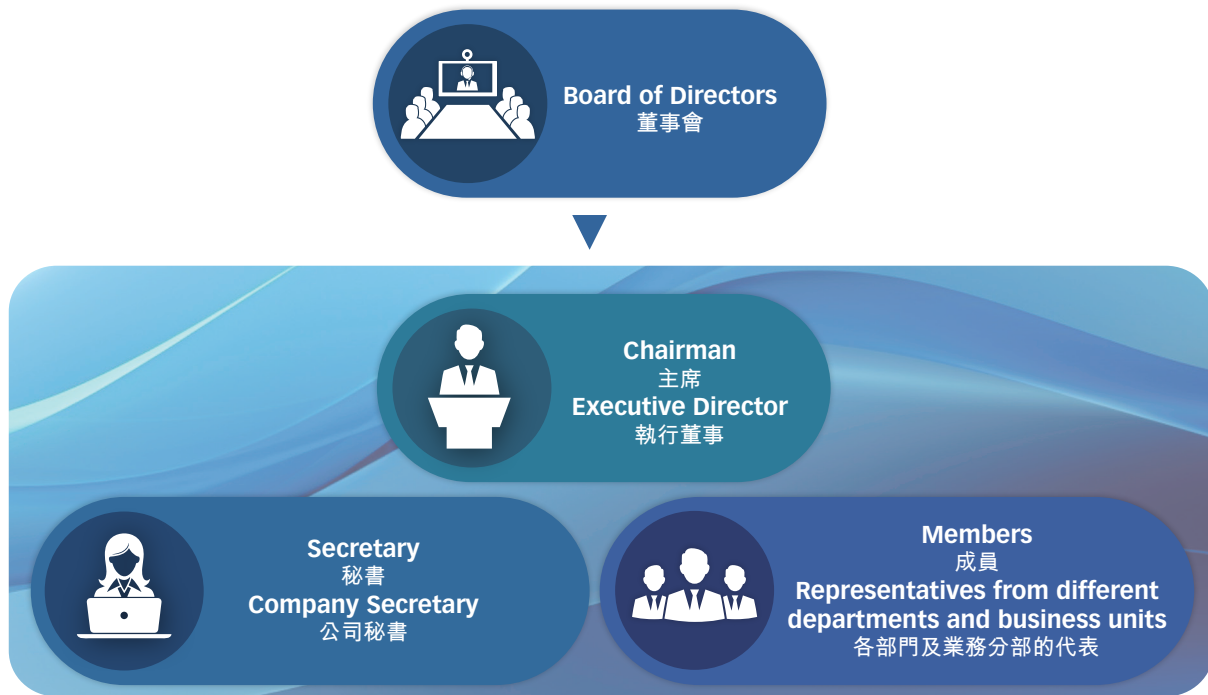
Board of Directors
董事會

Chairman
主席
Executive Director
執行董事

Secretary
秘書
Company Secretary
公司秘書

Members
成員
Representatives from different departments and business units
各部門及業務分部的代表